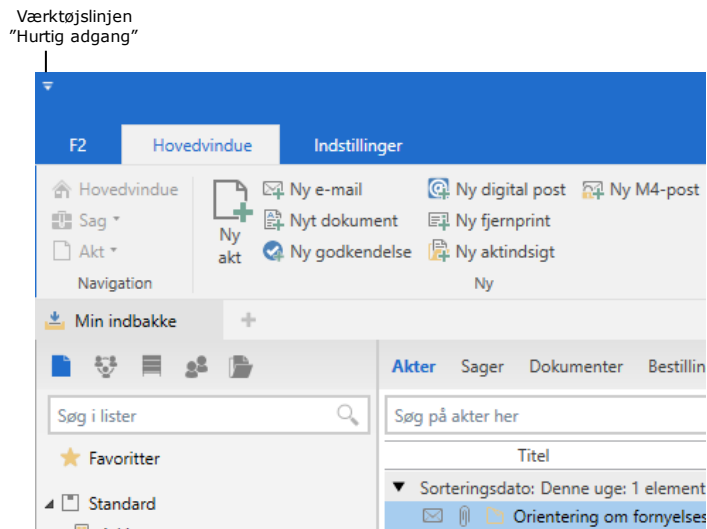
Værktøjslinjen
"Hurtig adgang"

F2
Hovedvindue
Indstillinger

Hovedvindue
Sag
Akt
Navigation

Ny akt
Ny e-mail
Nyt dokument
Ny godkendelse
Ny digital post
Ny fjernprint
Ny aktindsigt
Ny M4-post
Ny

Min indbakke

Søg i lister
Favoritter
Standard

Akter
Sager
Dokumenter
Bestillin

Søg på akter her
Titel
Sorteringsdato: Denne uge: 1 element
Orientering om fornyelses